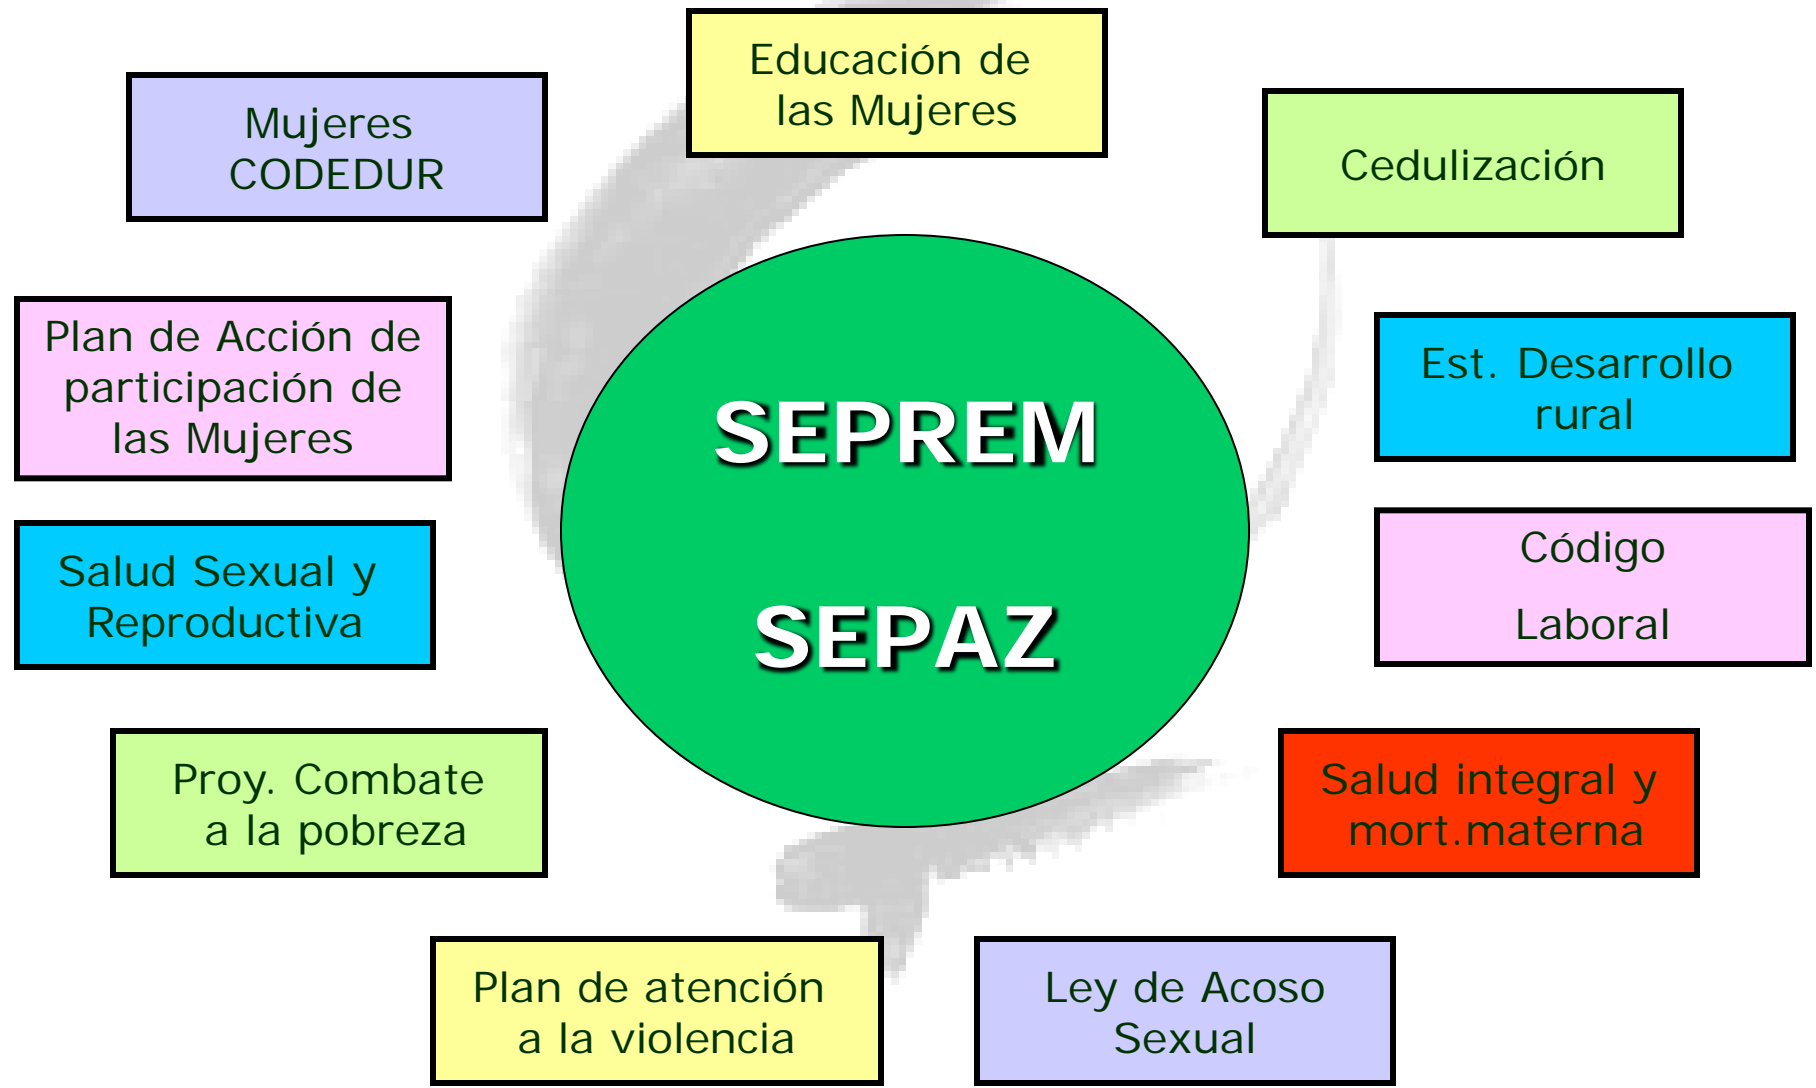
Educación de las Mujeres

Mujeres CODEDUR

Cedulización

Plan de Acción de participación de las Mujeres

SEPREM

SEPAZ

Est. Desarrollo rural

Salud Sexual y Reproductiva

Código

Laboral

Proy. Combate a la pobreza

Salud integral y mort.materna

Plan de atención a la violencia

Ley de Acoso Sexual